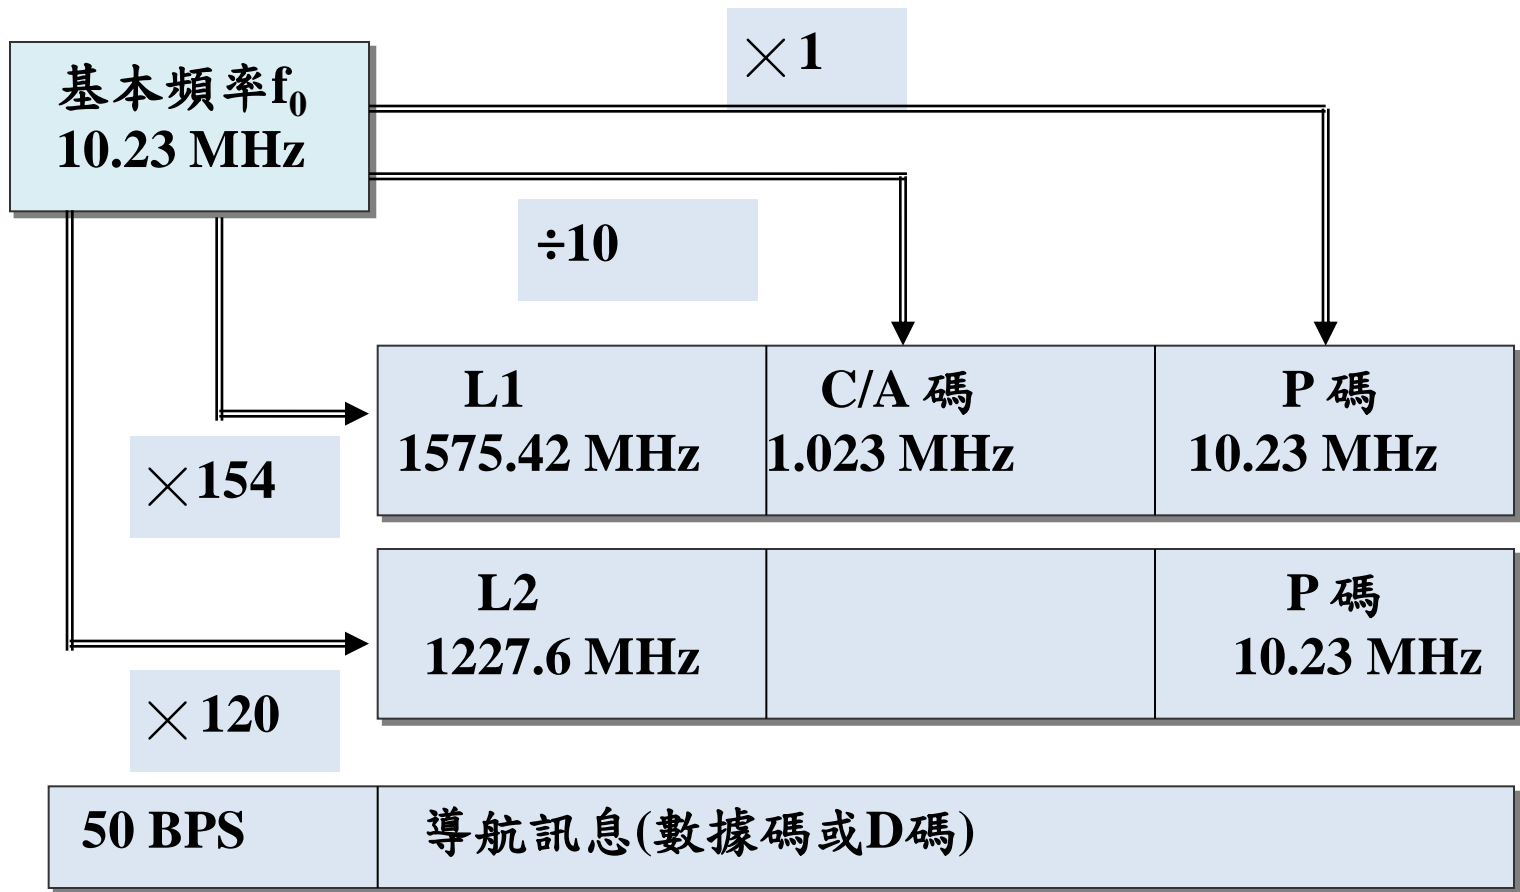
基本頻率$f_0$
10.23 MHz

$\times 1$

$\div 10$

$\times 154$

$\times 120$

| L1 1575.42 MHz | C/A 碼 1.023 MHz | P 碼 10.23 MHz |
|---|---|---|
| L2 1227.6 MHz | | P 碼 10.23 MHz |

| 50 BPS | 導航訊息(數據碼或D碼) |
|---|---|